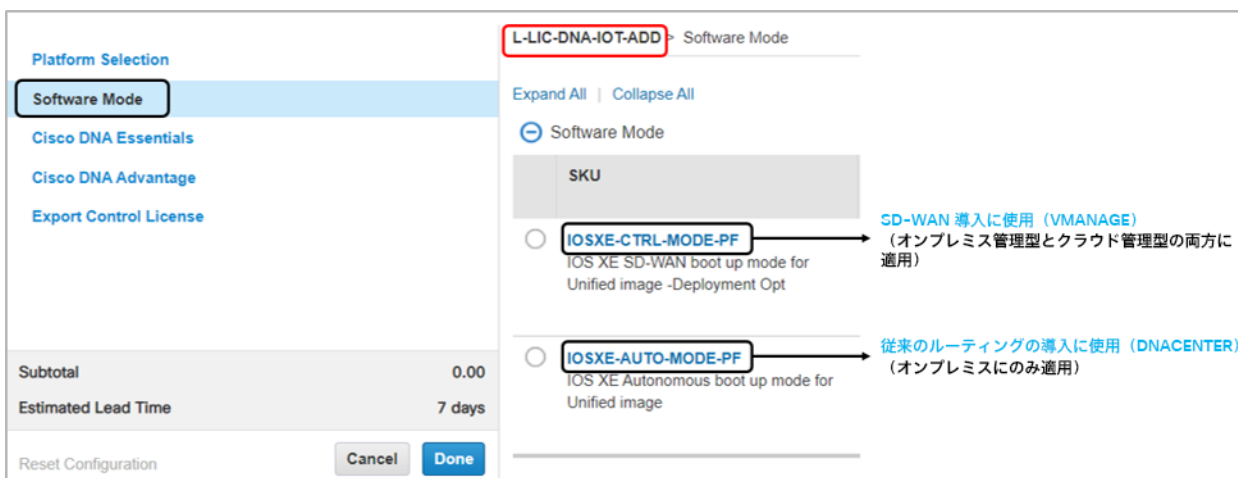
Platform Selection
Software Mode
Cisco DNA Essentials
Cisco DNA Advantage
Export Control License

L-LIC-DNA-IOT-ADD > Software Mode

Expand All | Collapse All

Software Mode

SKU

IOSXE-CTRL-MODE-PF
IOS XE SD-WAN boot up mode for Unified image -Deployment Opt

SD-WAN 導入に使用（VMANAGE）
（オンプレミス管理型とクラウド管理型の両方に適用）

IOSXE-AUTO-MODE-PF
IOS XE Autonomous boot up mode for Unified image

従来のルーティングの導入に使用（DNACENTER）
（オンプレミスにのみ適用）

Subtotal 0.00
Estimated Lead Time 7 days

Reset Configuration
Cancel
Done